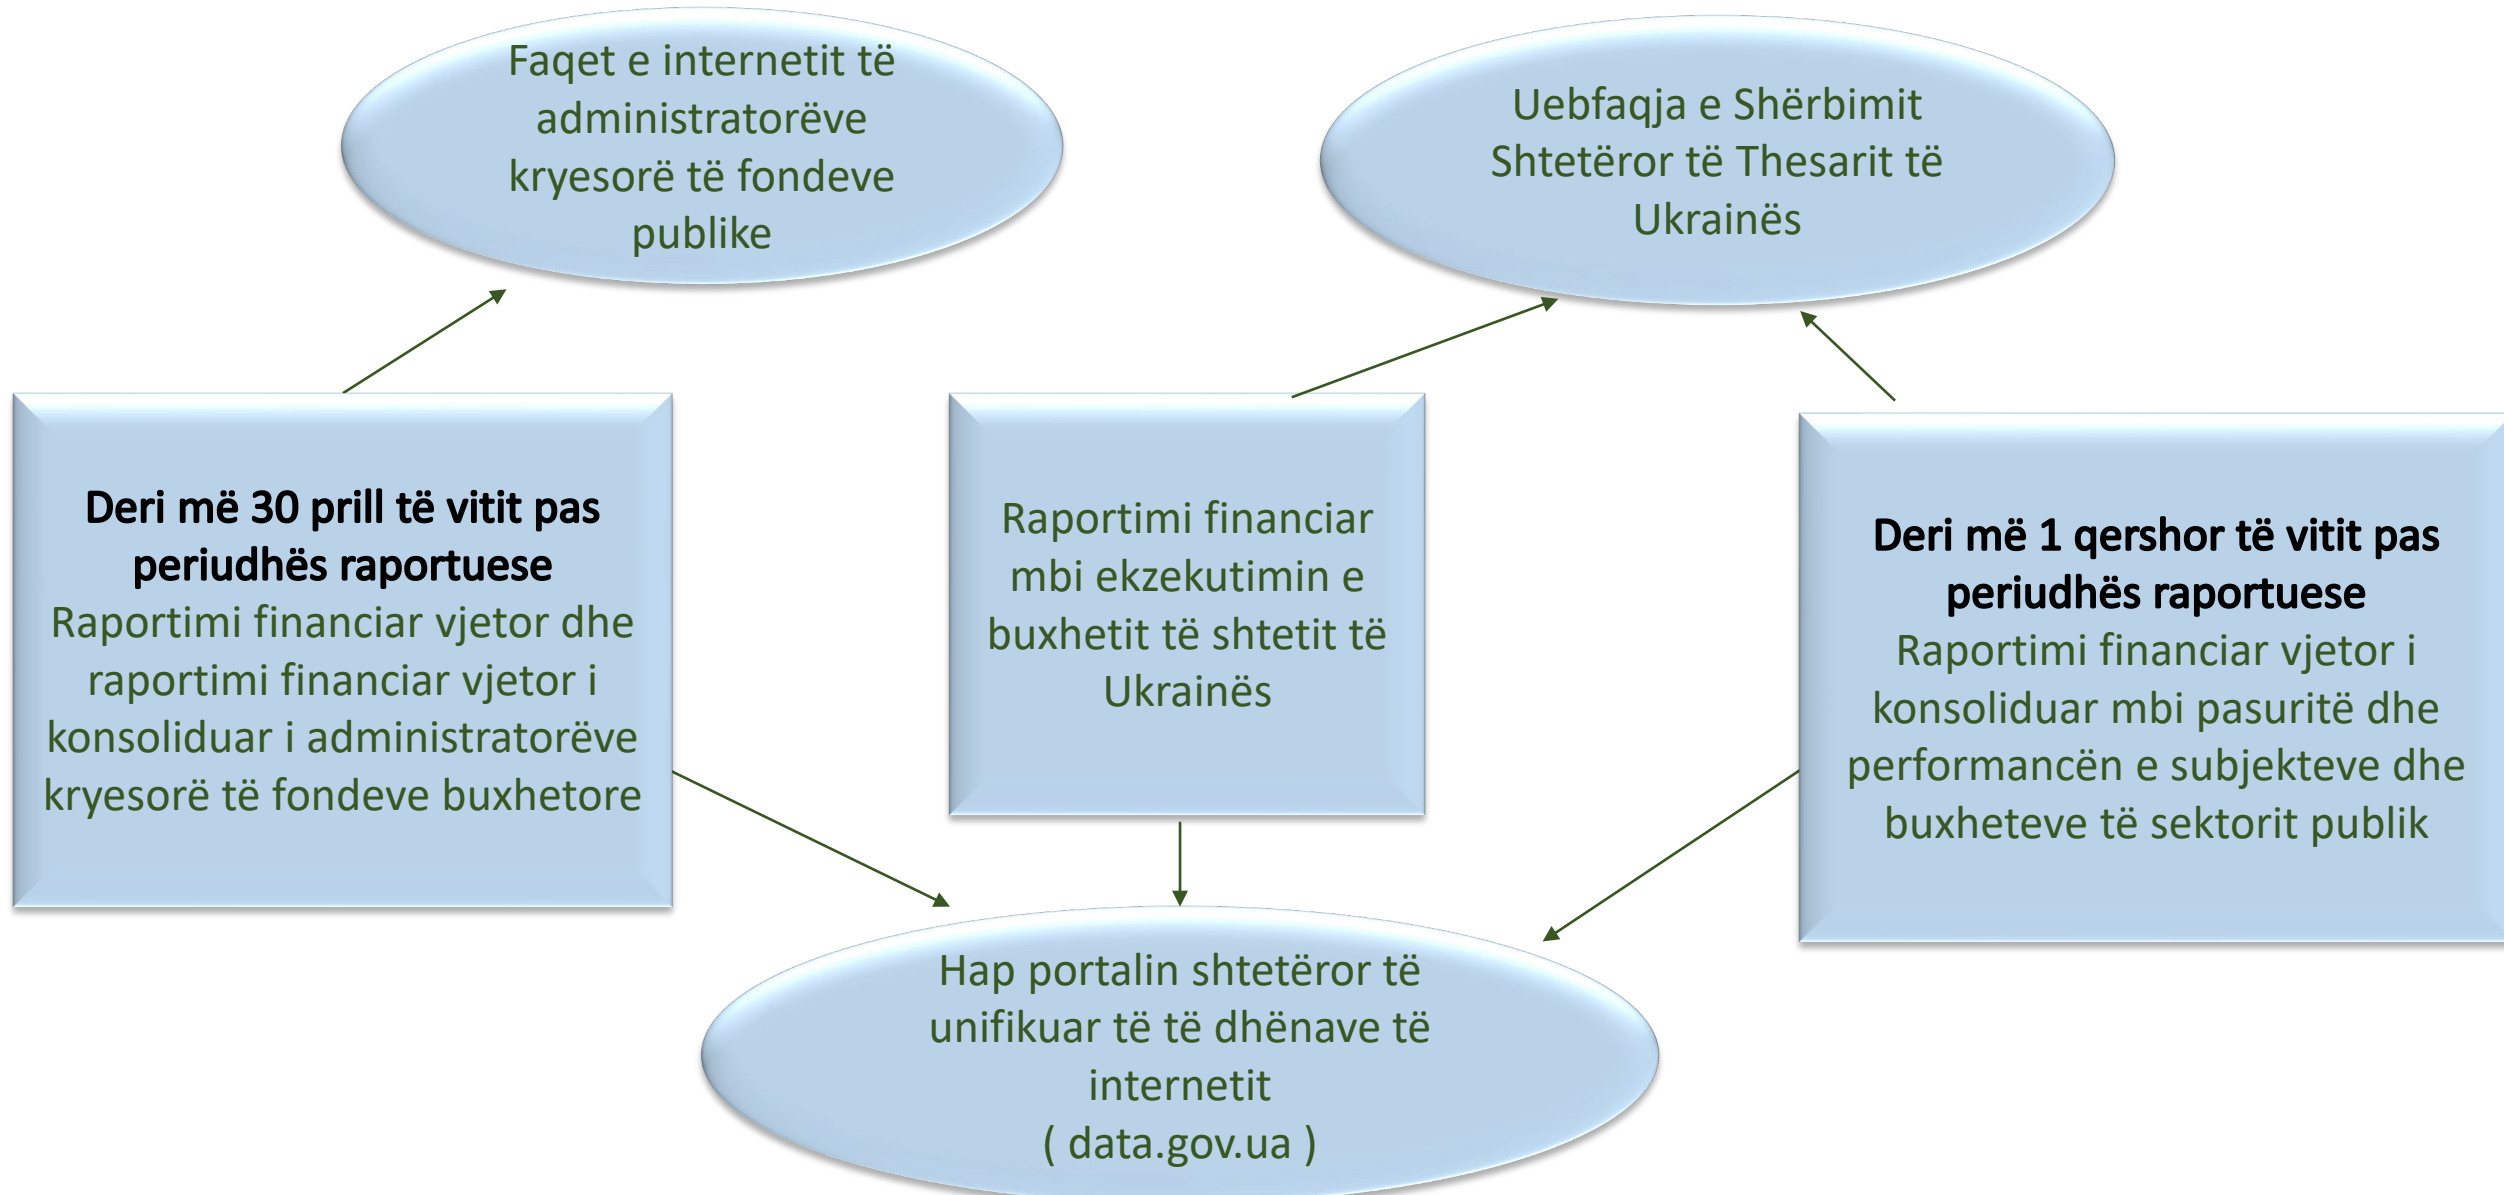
Faqet e internetit të administratorëve kryesorë të fondeve publike

Uebfaqja e Shërbimit Shtetëror të Thesarit të Ukrainës

**Deri më 30 prill të vitit pas periudhës raportuese**
Raportimi financiar vjetor dhe raportimi financiar vjetor i konsoliduar i administratorëve kryesorë të fondeve buxhetore

Raportimi financiar mbi ekzekutimin e buxhetit të shtetit të Ukrainës

**Deri më 1 qershor të vitit pas periudhës raportuese**
Raportimi financiar vjetor i konsoliduar mbi pasuritë dhe performancën e subjekteve dhe buxheteve të sektorit publik

Hap portalin shtetëror të unifikuar të të dhënave të internetit
( data.gov.ua )